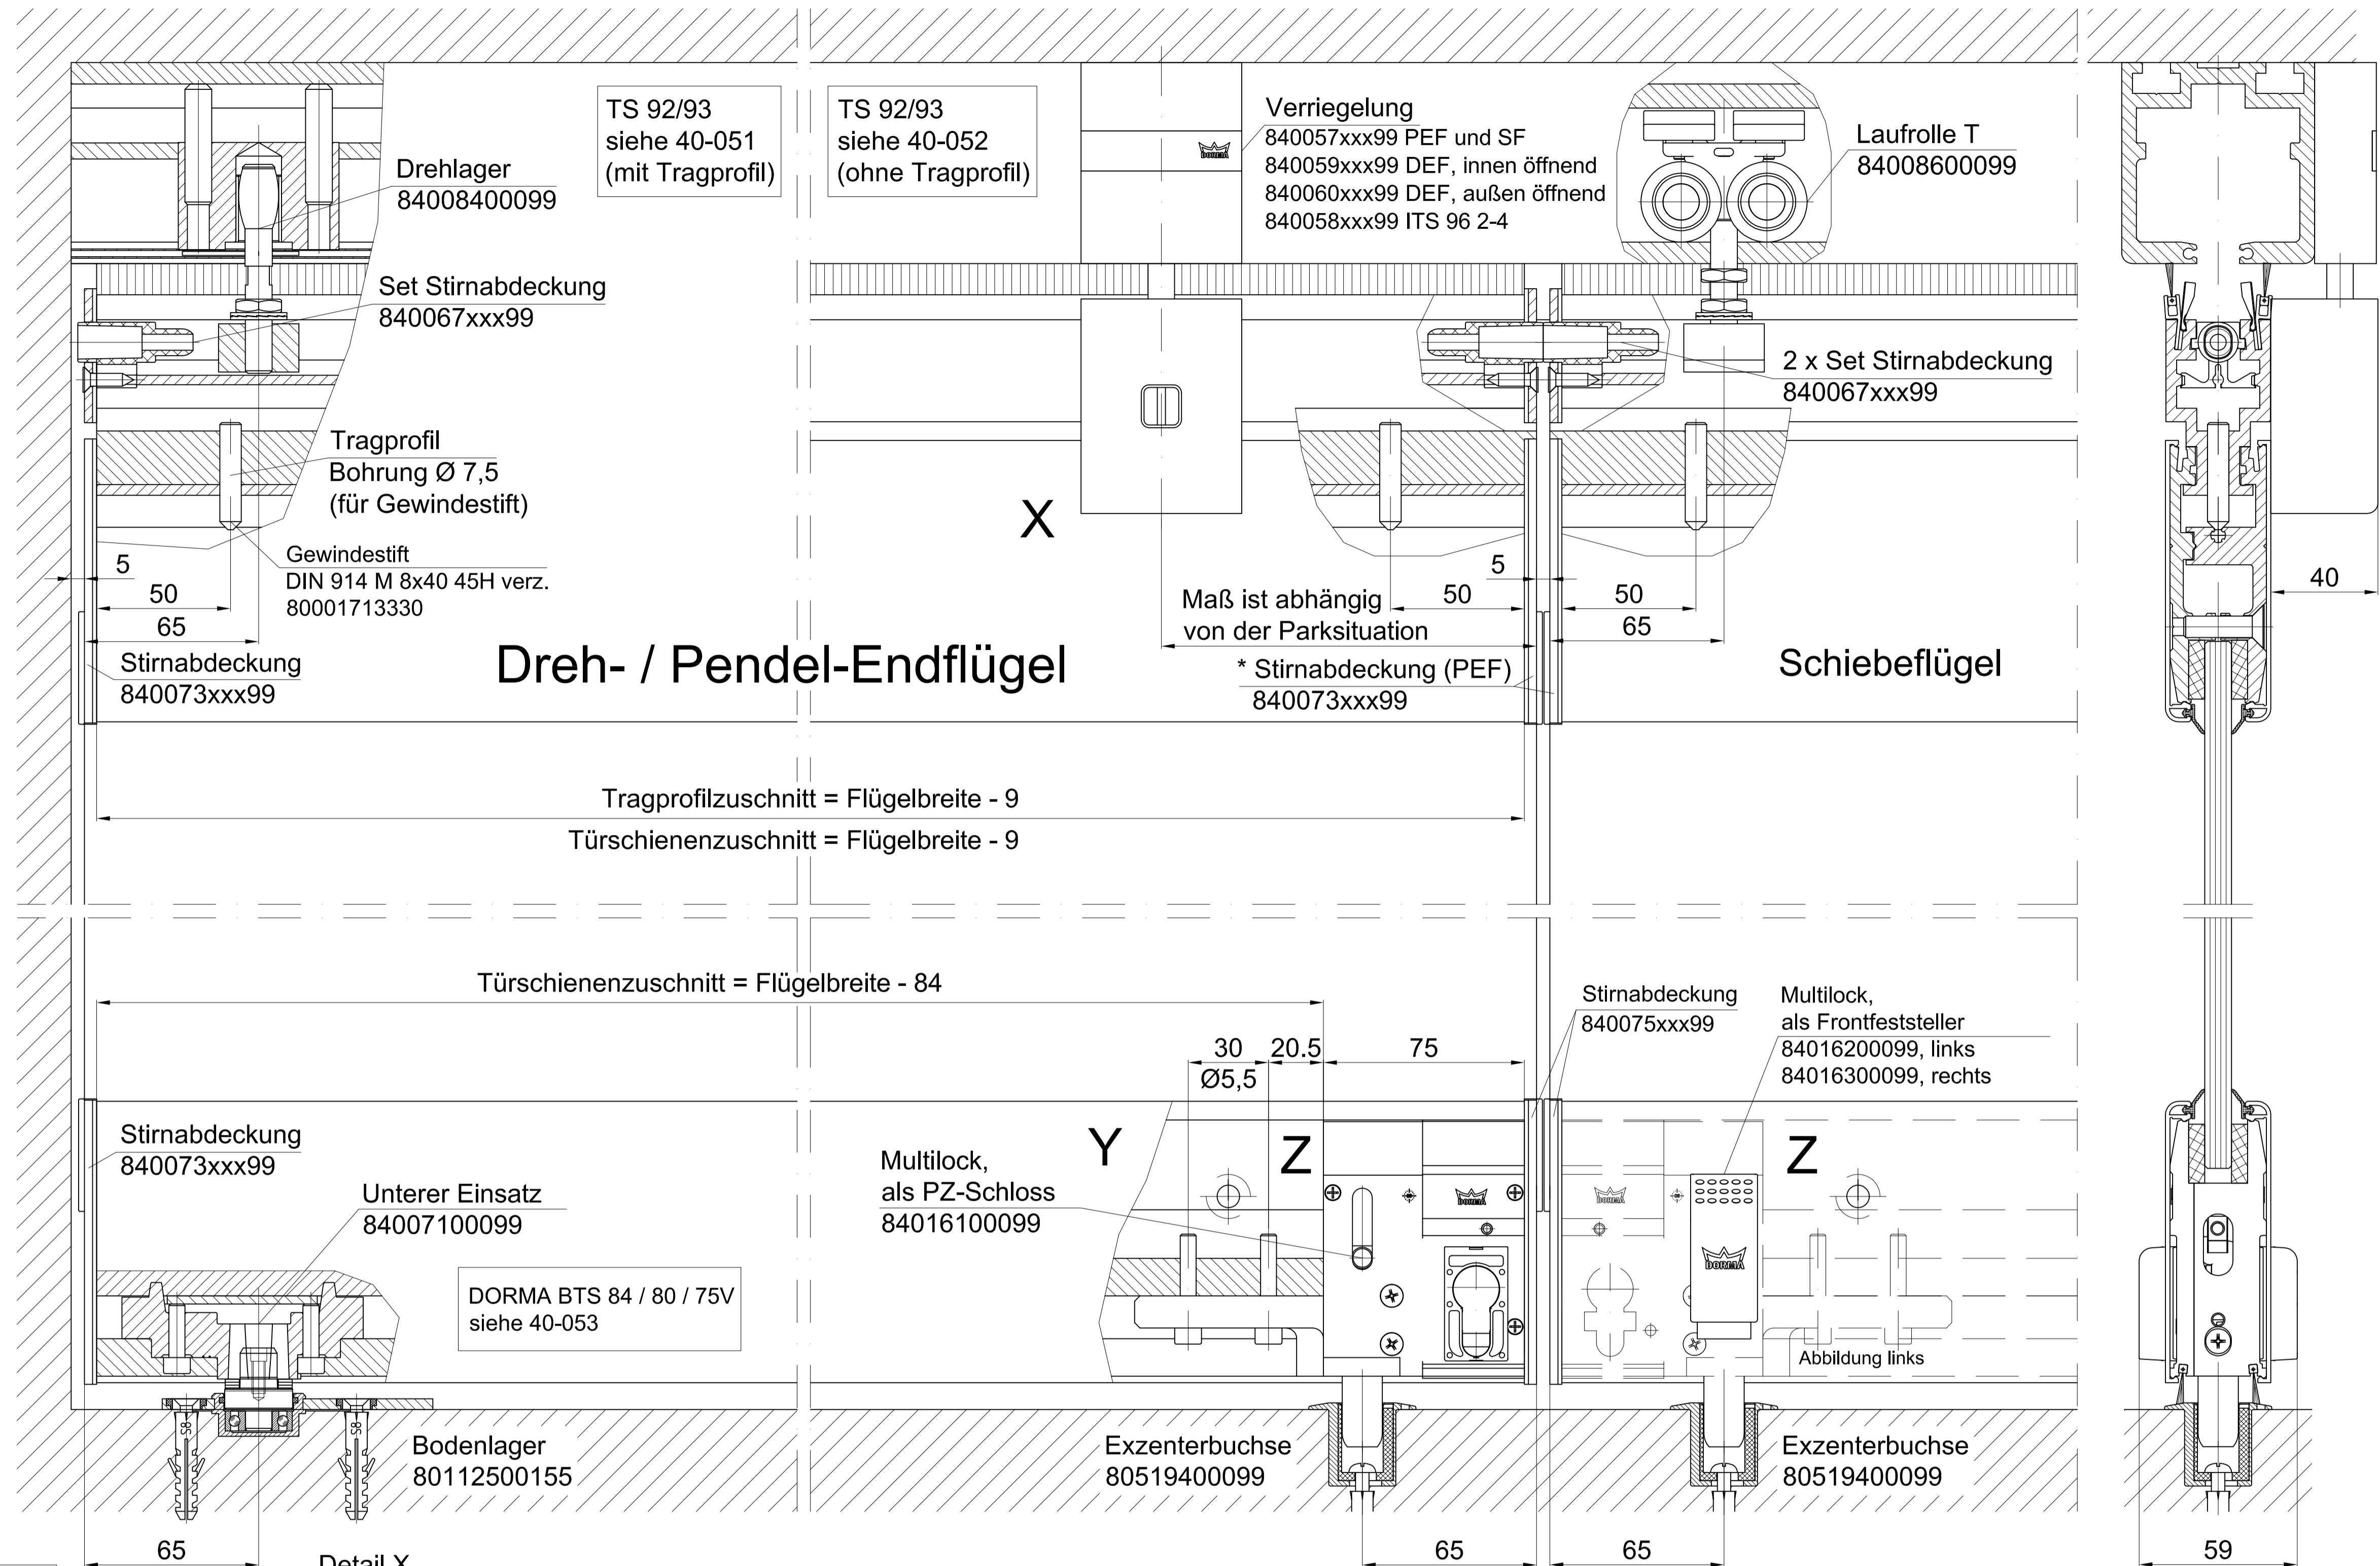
TS 92/93
siehe 40-051
(mit Tragprofil)

TS 92/93
siehe 40-052
(ohne Tragprofil)

Drehlager
84008400099

Verriegelung
840057xxx99 PEF und SF
840059xxx99 DEF, innen öffnend
840060xxx99 DEF, außen öffnend
840058xxx99 ITS 96 2-4

Laufrolle T
84008600099

Set Stirnabdeckung
840067xxx99

2 x Set Stirnabdeckung
840067xxx99

Tragprofil
Bohrung Ø 7,5
(für Gewindestift)

X

Gewindestift
DIN 914 M 8x40 45H verz.
80001713330

5
50
65

5
Maß ist abhängig von der Parksituation
50
50
65

40

Stirnabdeckung
840073xxx99

Dreh- / Pendel-Endflügel

* Stirnabdeckung (PEF)
840073xxx99

Schiebeflügel

Tragprofilzuschnitt = Flügelbreite - 9
Türschienenzuschnitt = Flügelbreite - 9

Türschienenzuschnitt = Flügelbreite - 84

Stirnabdeckung
840075xxx99

Multilock,
als Frontfeststeller
84016200099, links
84016300099, rechts

30
20.5
75
Ø5,5

Stirnabdeckung
840073xxx99

Y
Z
Z

Multilock,
als PZ-Schloss
84016100099

Unterer Einsatz
84007100099

DORMA BTS 84 / 80 / 75V
siehe 40-053

Abbildung links

Bodenlager
80112500155

Exzenterbuchse
80519400099

Exzenterbuchse
80519400099

65
Detail X
65
65
59